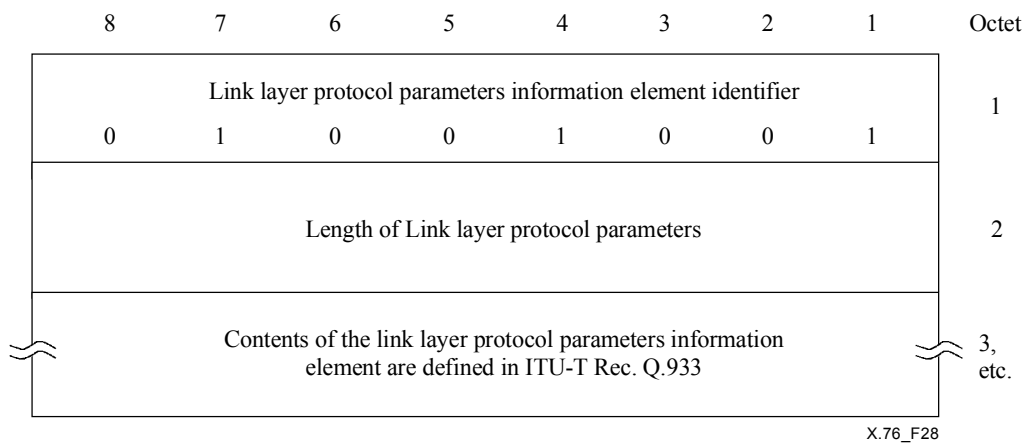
| 8 | 7 | 6 | 5 | 4 | 3 | 2 | 1 | Octet |
|---|---|---|---|---|---|---|---|---|
| Link layer protocol parameters information element identifier | | | | | | | | 1 |
| 0 | 1 | 0 | 0 | 1 | 0 | 0 | 1 | |
| Length of Link layer protocol parameters | | | | | | | | 2 |
| Contents of the link layer protocol parameters information element are defined in ITU-T Rec. Q.933 | | | | | | | | 3, etc. |

X.76_F28